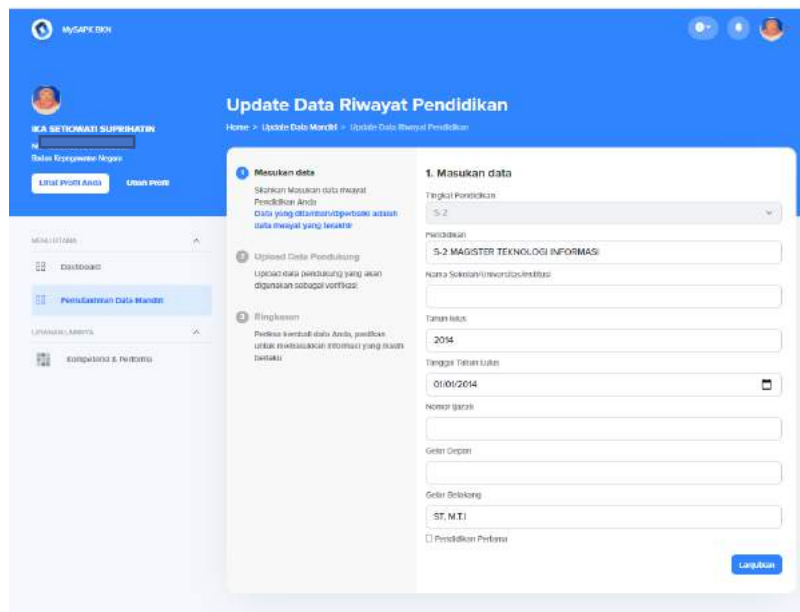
MySAPK BKN

IKA SETIOWATI SUPRIHATIN
N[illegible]
Badan Kepegawaian Negara

Lihat Profil Anda
Ubah Profil

MENU UTAMA
Dashboard
Pemutakhiran Data Mandiri
LAYANAN LAINNYA
Kompetensi & Performa

Update Data Riwayat Pendidikan
Home > Update Data Mandiri > Update Data Riwayat Pendidikan

1 Masukan data
Silahkan Masukan data riwayat Pendidikan Anda
Data yang ditambah/diperbaiki adalah data riwayat yang terakhir

2 Upload Data Pendukung
Upload data pendukung yang akan digunakan sebagai verifikasi

3 Ringkasan
Periksa kembali data Anda, pastikan untuk memasukkan informasi yang masih berlaku

1. Masukan data
Tingkat Pendidikan
S-2
Pendidikan
S-2 MAGISTER TEKNOLOGI INFORMASI
Nama Sekolah/Universitas/Institusi

Tahun lulus
2014
Tanggal Tahun Lulus
01/01/2014
Nomor Ijazah

Gelar Depan

Gelar Belakang
ST, M.T.I
☐ Pendidikan Pertama

Lanjutkan